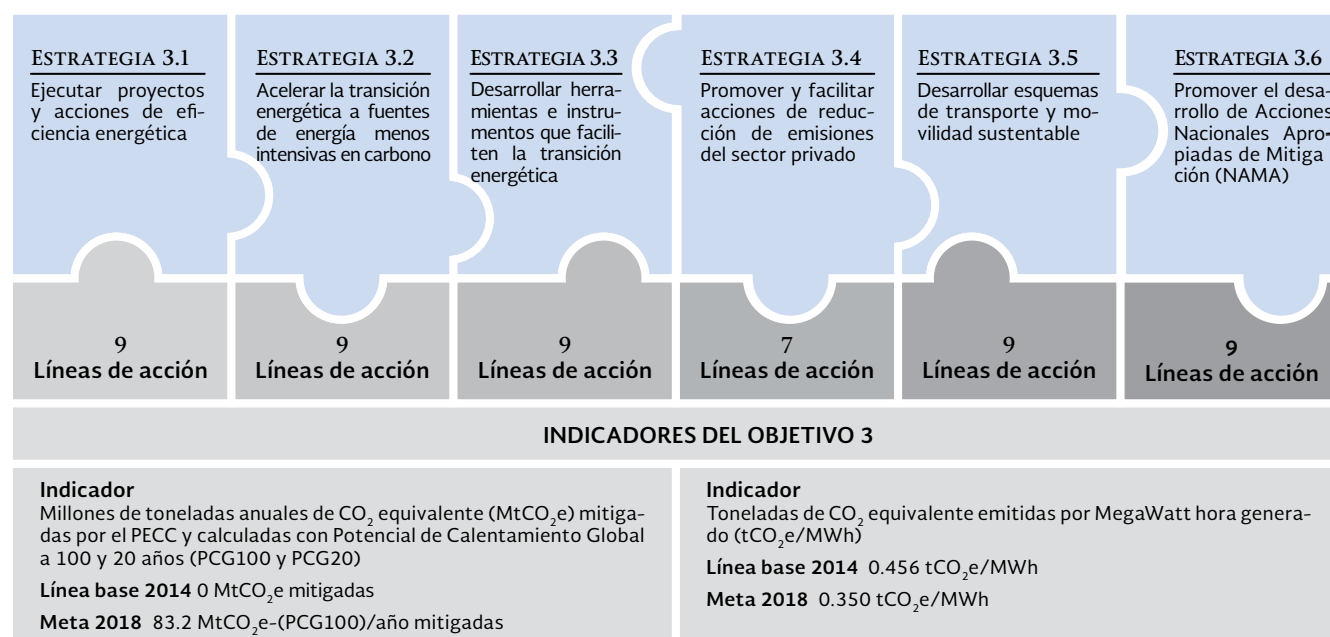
Estrategia 3.1
Ejecutar proyectos y acciones de eficiencia energética

9
Líneas de acción

Estrategia 3.2
Acelerar la transición energética a fuentes de energía menos intensivas en carbono

9
Líneas de acción

Estrategia 3.3
Desarrollar herramientas e instrumentos que faciliten la transición energética

9
Líneas de acción

Estrategia 3.4
Promover y facilitar acciones de reducción de emisiones del sector privado

7
Líneas de acción

Estrategia 3.5
Desarrollar esquemas de transporte y movilidad sustentable

9
Líneas de acción

Estrategia 3.6
Promover el desarrollo de Acciones Nacionales Apropiadas de Mitiga ción (NAMA)

9
Líneas de acción

INDICADORES DEL OBJETIVO 3

Indicador
Millones de toneladas anuales de $CO_2$ equivalente ($MtCO_2e$) mitigadas por el PECC y calculadas con Potencial de Calentamiento Global a 100 y 20 años (PCG100 y PCG20)

Línea base 2014 0 $MtCO_2e$ mitigadas

Meta 2018 83.2 $MtCO_2e$-(PCG100)/año mitigadas

Indicador
Toneladas de $CO_2$ equivalente emitidas por MegaWatt hora generado ($tCO_2e/MWh$)

Línea base 2014 0.456 $tCO_2e/MWh$

Meta 2018 0.350 $tCO_2e/MWh$